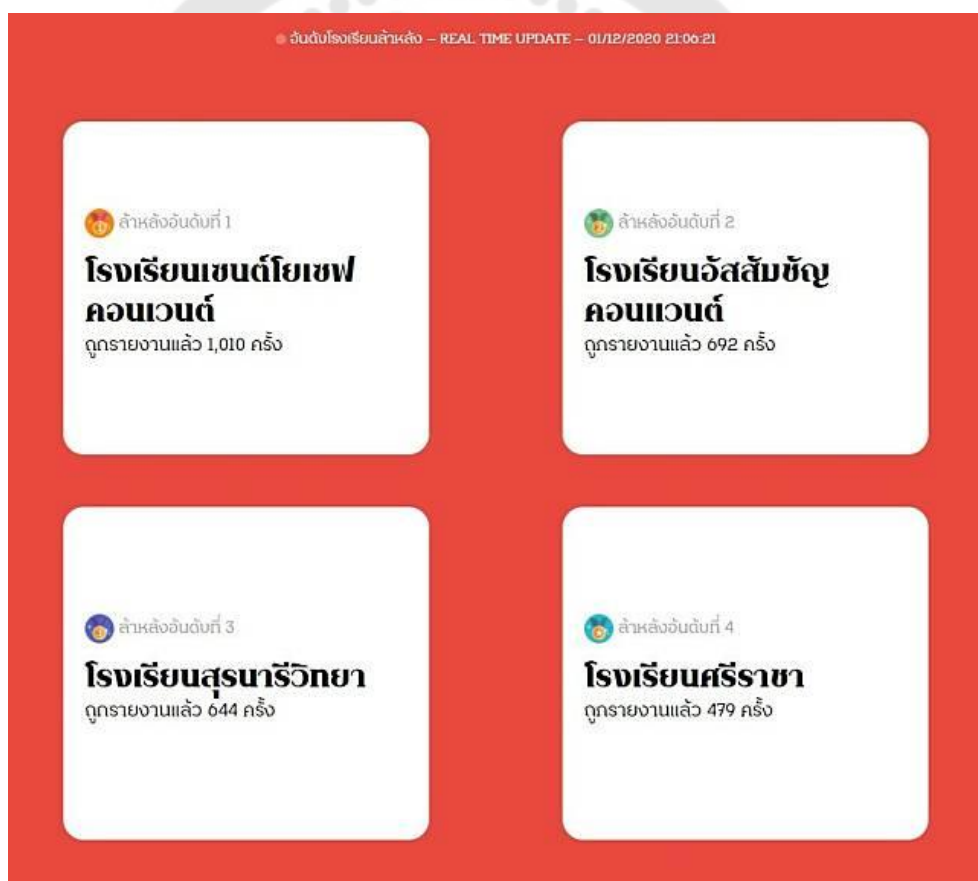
อันดับโรงเรียนล้าหลัง – REAL TIME UPDATE – 01/12/2020 21:06:21

ล้าหลังอันดับที่ 1

โรงเรียนเซนต์โยเซฟคอนเวนต์

ถูกรายงานแล้ว 1,010 ครั้ง

ล้าหลังอันดับที่ 2

โรงเรียนอัสสัมชัญคอนแวนต์

ถูกรายงานแล้ว 692 ครั้ง

ล้าหลังอันดับที่ 3

โรงเรียนสุรนารีวิทยา

ถูกรายงานแล้ว 644 ครั้ง

ล้าหลังอันดับที่ 4

โรงเรียนศรีราชา

ถูกรายงานแล้ว 479 ครั้ง